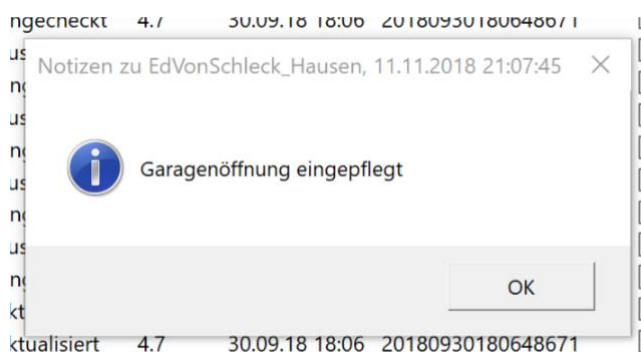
ngecheckt 4.7 30.09.18 18:06 20180930180648671

us
ng
us
ng
us
ng
us
ng
kt

Notizen zu EdVonSchleck_Hausen, 11.11.2018 21:07:45 ×

Garagenöffnung eingepflegt

OK

ktualisiert 4.7 30.09.18 18:06 20180930180648671